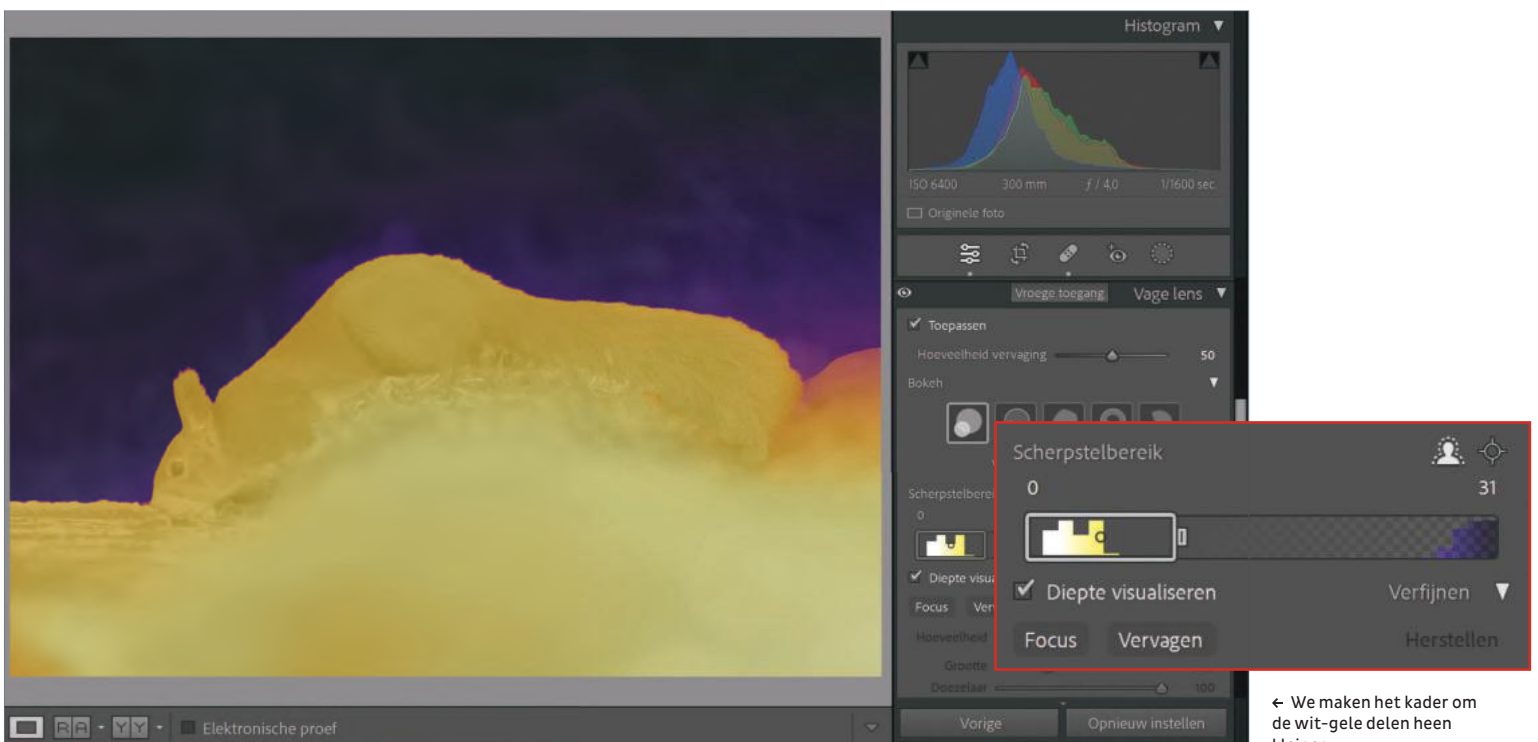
Histogram ▼

ISO 6400 300 mm $f$ / 4,0 1/1600 sec.

Originele foto

Vroege toegang Vage lens ▼

Toepassen

Hoeveelheid vervaging 50

Bokeh

Scherpstelbereik

0

Diepte visua

Focus Ver

Hoeveelheid

Grootte

Doezelaar 100

Scherpstelbereik

0 31

Diepte visualiseren Verfijnen ▼

Focus Vervagen Herstellen

Elektronische proef

Vorige Opnieuw instellen

← We maken het kader om de wit-gele delen heen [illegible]